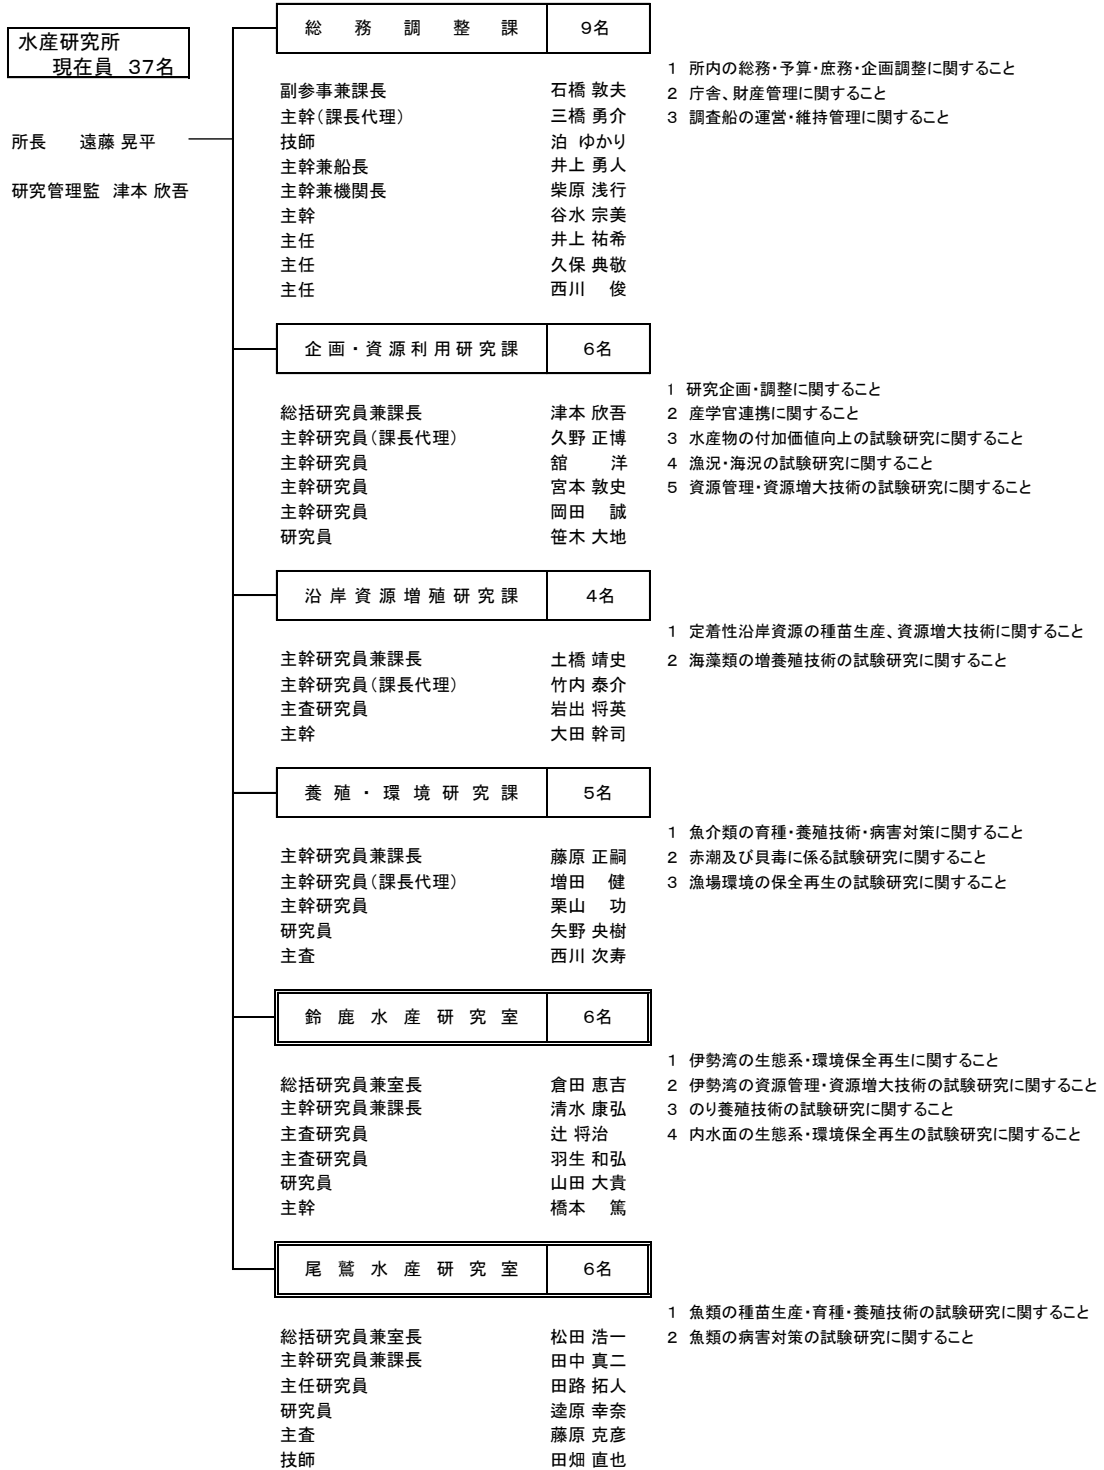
水産研究所
現在員 37名

所長 遠藤 晃平

研究管理監 津本 欣吾

総 務 調 整 課 | 9名

副参事兼課長 石橋 敦夫
主幹(課長代理) 三橋 勇介
技師 泊 ゆかり
主幹兼船長 井上 勇人
主幹兼機関長 柴原 浅行
主幹 谷水 宗美
主任 井上 祐希
主任 久保 典敬
主任 西川 俊

1 所内の総務・予算・庶務・企画調整に関すること
2 庁舎、財産管理に関すること
3 調査船の運営・維持管理に関すること

企 画 ・ 資 源 利 用 研 究 課 | 6名

総括研究員兼課長 津本 欣吾
主幹研究員(課長代理) 久野 正博
主幹研究員 舘 洋
主幹研究員 宮本 敦史
主幹研究員 岡田 誠
研究員 笹木 大地

1 研究企画・調整に関すること
2 産学官連携に関すること
3 水産物の付加価値向上の試験研究に関すること
4 漁況・海況の試験研究に関すること
5 資源管理・資源増大技術の試験研究に関すること

沿 岸 資 源 増 殖 研 究 課 | 4名

主幹研究員兼課長 土橋 靖史
主幹研究員(課長代理) 竹内 泰介
主査研究員 岩出 将英
主幹 大田 幹司

1 定着性沿岸資源の種苗生産、資源増大技術に関すること
2 海藻類の増養殖技術の試験研究に関すること

養 殖 ・ 環 境 研 究 課 | 5名

主幹研究員兼課長 藤原 正嗣
主幹研究員(課長代理) 増田 健
主幹研究員 栗山 功
研究員 矢野 央樹
主査 西川 次寿

1 魚介類の育種・養殖技術・病害対策に関すること
2 赤潮及び貝毒に係る試験研究に関すること
3 漁場環境の保全再生の試験研究に関すること

鈴 鹿 水 産 研 究 室 | 6名

総括研究員兼室長 倉田 恵吉
主幹研究員兼課長 清水 康弘
主査研究員 辻 将治
主査研究員 羽生 和弘
研究員 山田 大貴
主幹 橋本 篤

1 伊勢湾の生態系・環境保全再生に関すること
2 伊勢湾の資源管理・資源増大技術の試験研究に関すること
3 のり養殖技術の試験研究に関すること
4 内水面の生態系・環境保全再生の試験研究に関すること

尾 鷲 水 産 研 究 室 | 6名

総括研究員兼室長 松田 浩一
主幹研究員兼課長 田中 真二
主任研究員 田路 拓人
研究員 遠原 幸奈
主査 藤原 克彦
技師 田畑 直也

1 魚類の種苗生産・育種・養殖技術の試験研究に関すること
2 魚類の病害対策の試験研究に関すること